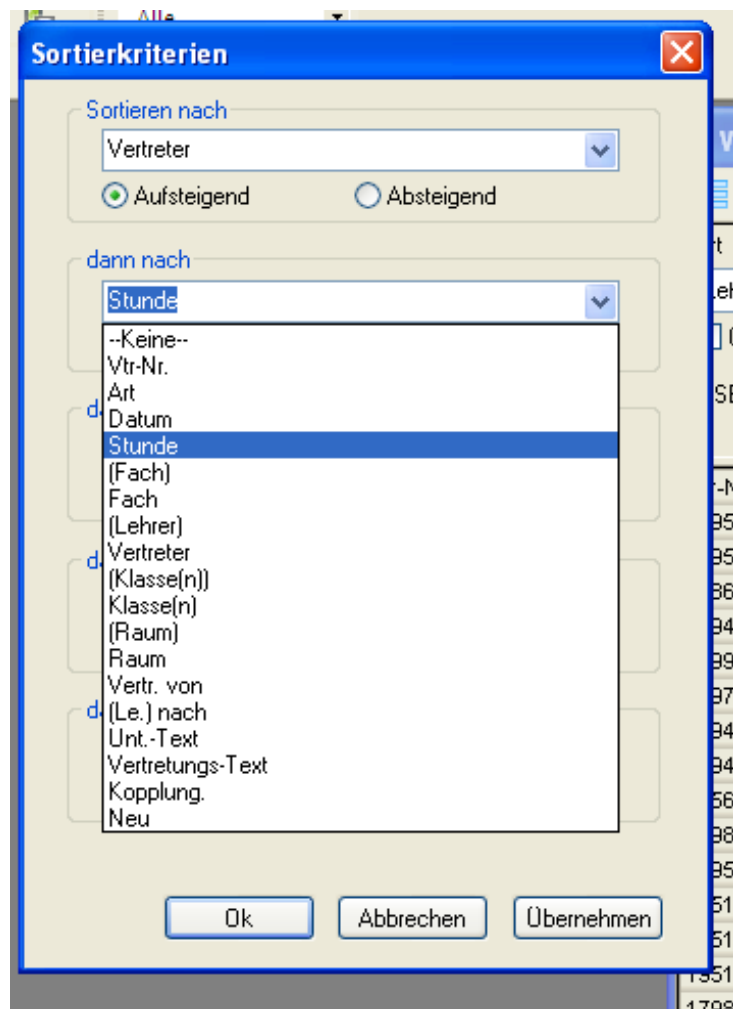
Alle

Sortierkriterien

Sortieren nach

Vertreter

Aufsteigend

Absteigend

dann nach

Stunde

--Keine--
Vtr-Nr.
Art
Datum
Stunde
(Fach)
Fach
(Lehrer)
Vertreter
(Klasse(n))
Klasse(n)
(Raum)
Raum
Vertr. von
(Le.) nach
Unt.-Text
Vertretungs-Text
Kopplung.
Neu

Ok

Abbrechen

Übernehmen